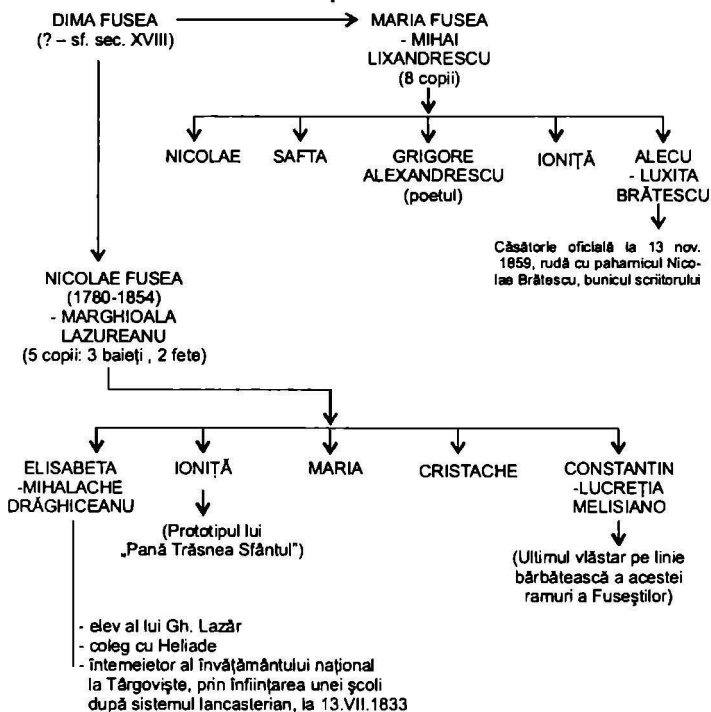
DIMA FUSEA
(? – sf. sec. XVIII)

MARIA FUSEA
- MIHAI LIXANDRESCU
(8 copii)

NICOLAE

SAFTA

GRIGORE ALEXANDRESCU
(poetul)

IONIȚĂ

ALECU
- LUXITA BRĂTESCU

Căsătorie oficială la 13 nov. 1859, rudă cu paharnicul Nicolae Brătescu, bunicul scriitorului

NICOLAE FUSEA
(1780-1854)
- MARGHIOALA LAZUREANU
(5 copii: 3 baieți , 2 fete)

ELISABETA
-MIHALACHE DRĂGHICEANU

IONIȚĂ

(Prototipul lui „Pană Trăsnea Sfântul")

MARIA

CRISTACHE

CONSTANTIN
-LUCREȚIA MELISIANO

(Ultimul vlăstar pe linie bărbătească a acestei ramuri a Fuseștilor)

- elev al lui Gh. Lazăr
- coleg cu Heliade
- întemeietor al învățământului național la Târgoviște, prin înființarea unei școli după sistemul lancasterian, la 13.VII.1833